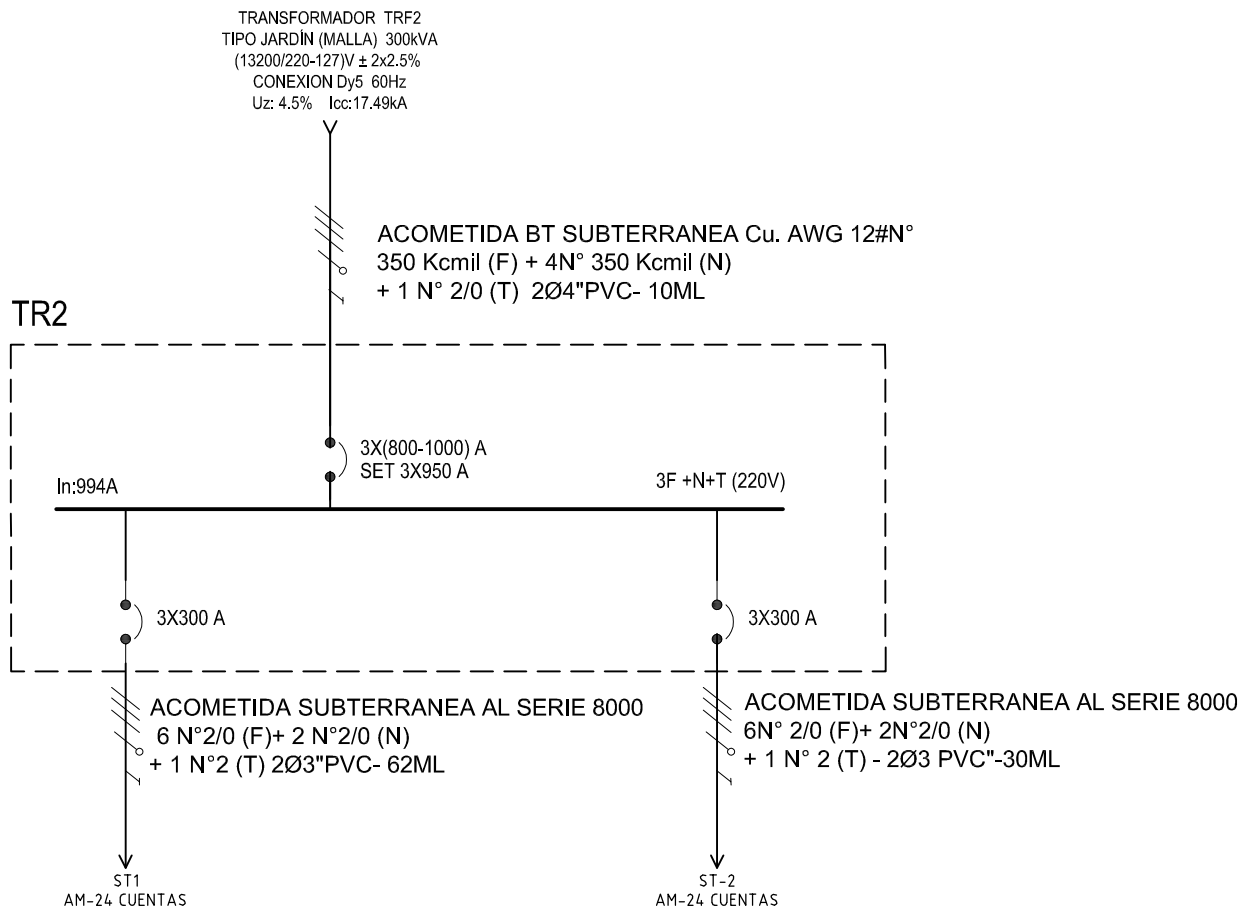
TRANSFORMADOR TRF2
TIPO JARDÍN (MALLA) 300kVA
(13200/220-127)V ± 2x2.5%
CONEXION Dy5 60Hz
Uz: 4.5% Icc:17.49kA

ACOMETIDA BT SUBTERRANEA Cu. AWG 12#N° 350 Kcmil (F) + 4N° 350 Kcmil (N) + 1 N° 2/0 (T) 2Ø4"PVC- 10ML

TR2

3X(800-1000) A
SET 3X950 A

In:994A

3F +N+T (220V)

3X300 A

3X300 A

ACOMETIDA SUBTERRANEA AL SERIE 8000
6 N°2/0 (F)+ 2 N°2/0 (N)
+ 1 N°2 (T) 2Ø3"PVC- 62ML

ACOMETIDA SUBTERRANEA AL SERIE 8000
6N° 2/0 (F)+ 2N°2/0 (N)
+ 1 N° 2 (T) - 2Ø3 PVC"-30ML

ST1
AM-24 CUENTAS

ST-2
AM-24 CUENTAS